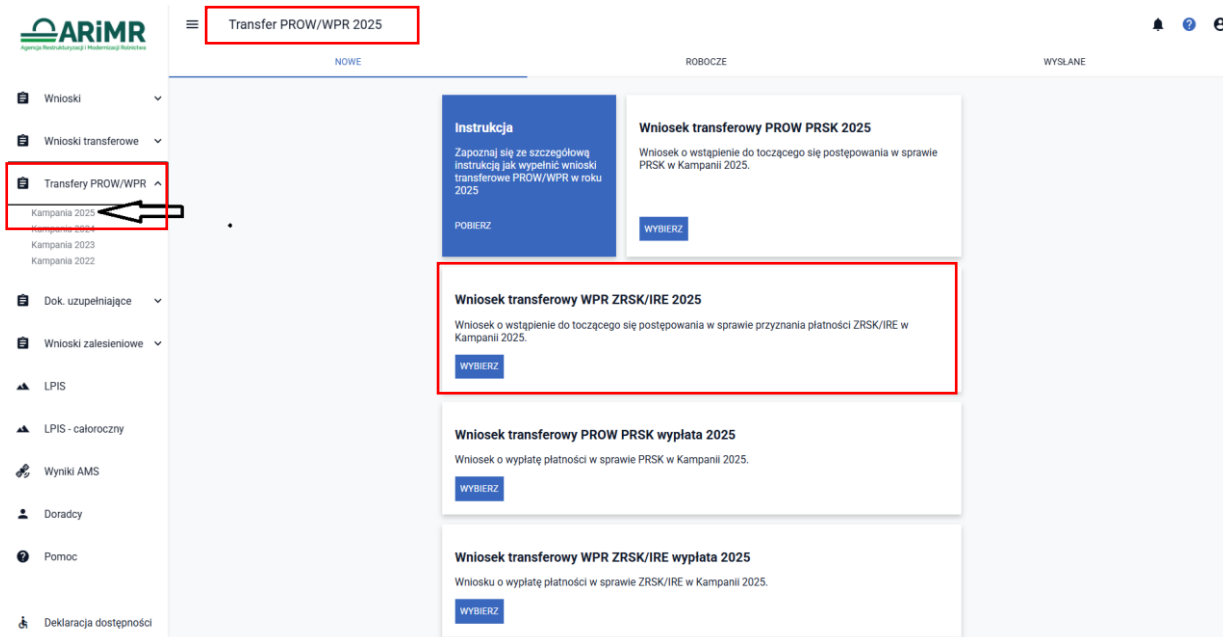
ARiMR
Agencja Restrukturyzacji i Modernizacji Rolnictwa

Transfer PROW/WPR 2025

NOWE
ROBOCZE
WYSŁANE

Wnioski
Wnioski transferowe
Transfery PROW/WPR
Kampania 2025
Kampania 2024
Kampania 2023
Kampania 2022
Dok. uzupełniające
Wnioski zalesieniowe
LPIS
LPIS - całoroczny
Wyniki AMS
Doradcy
Pomoc
Deklaracja dostępności

Instrukcja
Zapoznaj się ze szczegółową instrukcją jak wypełnić wnioski transferowe PROW/WPR w roku 2025
POBIERZ

Wniosek transferowy PROW PRSK 2025
Wniosek o wstąpienie do toczącego się postępowania w sprawie PRSK w Kampanii 2025.
WYBIERZ

Wniosek transferowy WPR ZRSK/IRE 2025
Wniosek o wstąpienie do toczącego się postępowania w sprawie przyznania płatności ZRSK/IRE w Kampanii 2025.
WYBIERZ

Wniosek transferowy PROW PRSK wypłata 2025
Wniosek o wypłatę płatności w sprawie PRSK w Kampanii 2025.
WYBIERZ

Wniosek transferowy WPR ZRSK/IRE wypłata 2025
Wniosku o wypłatę płatności w sprawie ZRSK/IRE w Kampanii 2025.
WYBIERZ